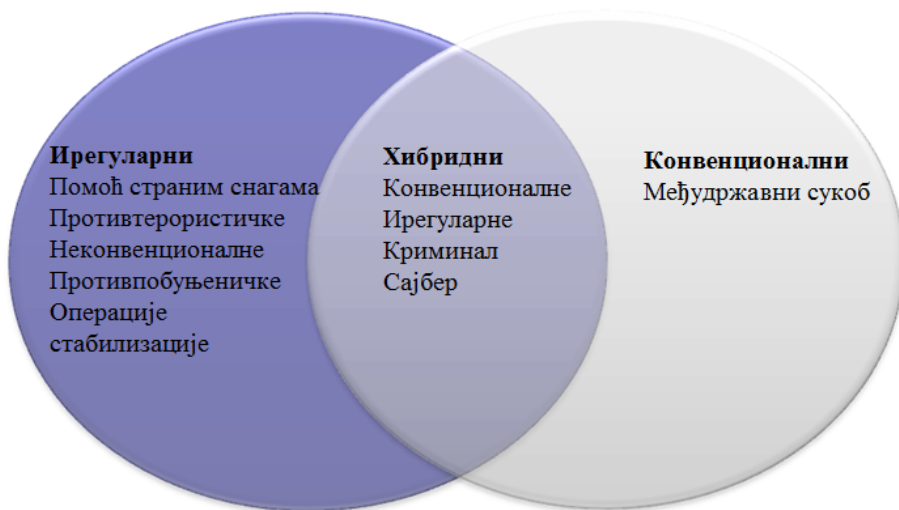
**Ирегуларни**
Помоћ страним снагама
Противтерористичке
Неконвенционалне
Противпобуњеничке
Операције стабилизације

**Хибридни**
Конвенционалне
Ирегуларне
Криминал
Сајбер

**Конвенционални**
Међудржавни сукоб